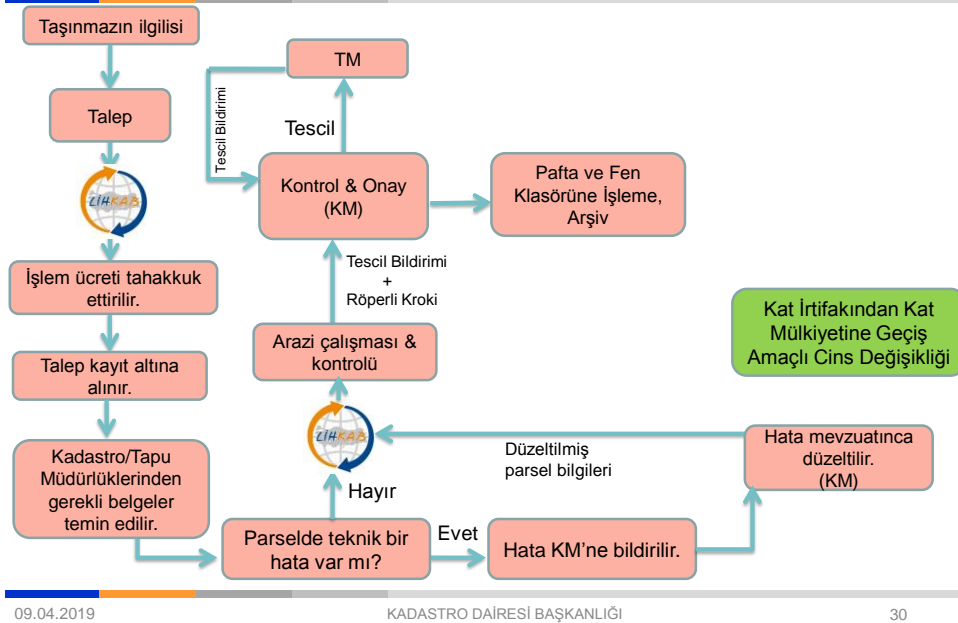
Taşınmazın ilgilisi

Talep

LİHKAB

İşlem ücreti tahakkuk ettirilir.

Talep kayıt altına alınır.

Kadastro/Tapu Müdürlüklerinden gerekli belgeler temin edilir.

Parselde teknik bir hata var mı?

Evet

Hata KM'ne bildirilir.

Hata mevzuatınca düzeltilir. (KM)

Düzeltilmiş parsel bilgileri

LİHKAB

Hayır

Arazi çalışması & kontrolü

Tescil Bildirimi + Röperli Kroki

Kontrol & Onay (KM)

Tescil

TM

Tescil Bildirimi

Pafta ve Fen Klasörüne İşleme, Arşiv

Kat İrtifakından Kat Mülkiyetine Geçiş Amaçlı Cins Değişikliği

09.04.2019

KADASTRO DAİRESİ BAŞKANLIĞI

30